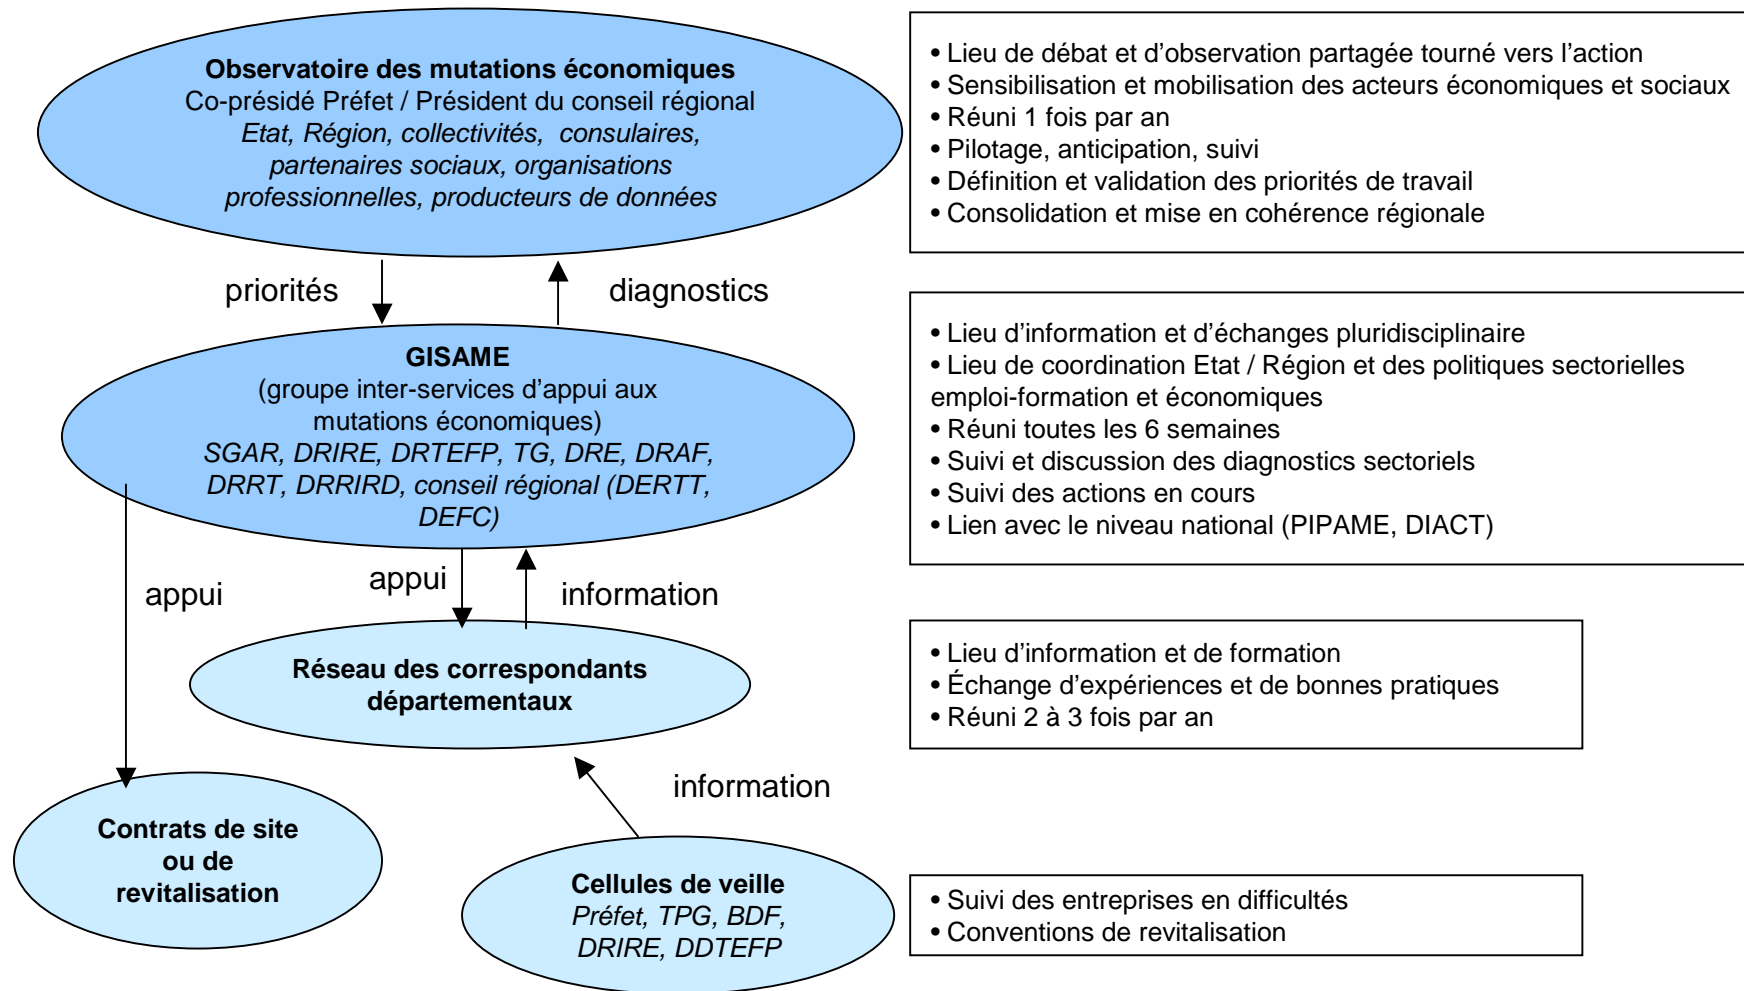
Observatoire des mutations économiques
Co-présidé Préfet / Président du conseil régional
Etat, Région, collectivités, consulaires, partenaires sociaux, organisations professionnelles, producteurs de données

• Lieu de débat et d'observation partagée tourné vers l'action
• Sensibilisation et mobilisation des acteurs économiques et sociaux
• Réuni 1 fois par an
• Pilotage, anticipation, suivi
• Définition et validation des priorités de travail
• Consolidation et mise en cohérence régionale

priorités

diagnostics

GISAME
(groupe inter-services d'appui aux mutations économiques)
SGAR, DRIRE, DRTEFP, TG, DRE, DRAF, DRRT, DRRIRD, conseil régional (DERTT, DEFC)

• Lieu d'information et d'échanges pluridisciplinaire
• Lieu de coordination Etat / Région et des politiques sectorielles emploi-formation et économiques
• Réuni toutes les 6 semaines
• Suivi et discussion des diagnostics sectoriels
• Suivi des actions en cours
• Lien avec le niveau national (PIPAME, DIACT)

appui

appui

information

Réseau des correspondants départementaux

• Lieu d'information et de formation
• Échange d'expériences et de bonnes pratiques
• Réuni 2 à 3 fois par an

information

Contrats de site ou de revitalisation

Cellules de veille
Préfet, TPG, BDF, DRIRE, DDTEFP

• Suivi des entreprises en difficultés
• Conventions de revitalisation